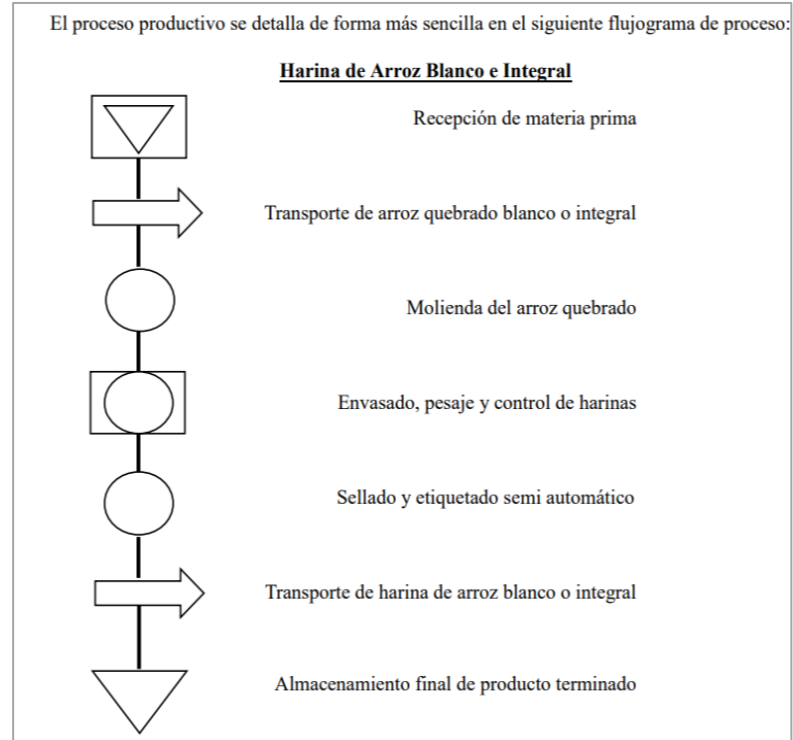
El proceso productivo se detalla de forma más sencilla en el siguiente flujograma de proceso:

Harina de Arroz Blanco e Integral

Recepción de materia prima

Transporte de arroz quebrado blanco o integral

Molienda del arroz quebrado

Envasado, pesaje y control de harinas

Sellado y etiquetado semi automático

Transporte de harina de arroz blanco o integral

Almacenamiento final de producto terminado